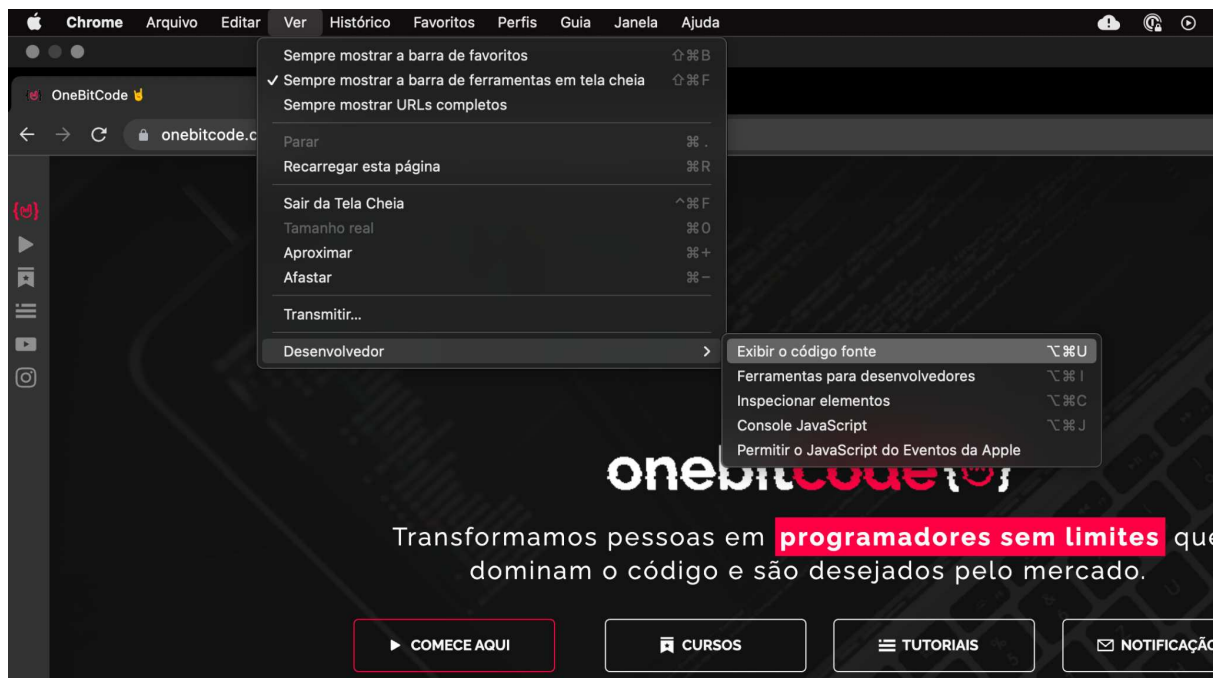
Chrome Arquivo Editar Ver Histórico Favoritos Perfis Guia Janela Ajuda

OneBitCode 🤘

onebitcode.c

Sempre mostrar a barra de favoritos ⇧⌘B
✓ Sempre mostrar a barra de ferramentas em tela cheia ⇧⌘F
Sempre mostrar URLs completos

Parar ⌘.
Recarregar esta página ⌘R

Sair da Tela Cheia ^⌘F
Tamanho real ⌘0
Aproximar ⌘+
Afastar ⌘−

Transmitir...

Desenvolvedor >

Exibir o código fonte ⌥⌘U
Ferramentas para desenvolvedores ⌥⌘I
Inspecionar elementos ⌥⌘C
Console JavaScript ⌥⌘J
Permitir o JavaScript do Eventos da Apple

onebitcode{}

Transformamos pessoas em programadores sem limites que dominam o código e são desejados pelo mercado.

COMECE AQUI
CURSOS
TUTORIAIS
NOTIFICAÇÕ